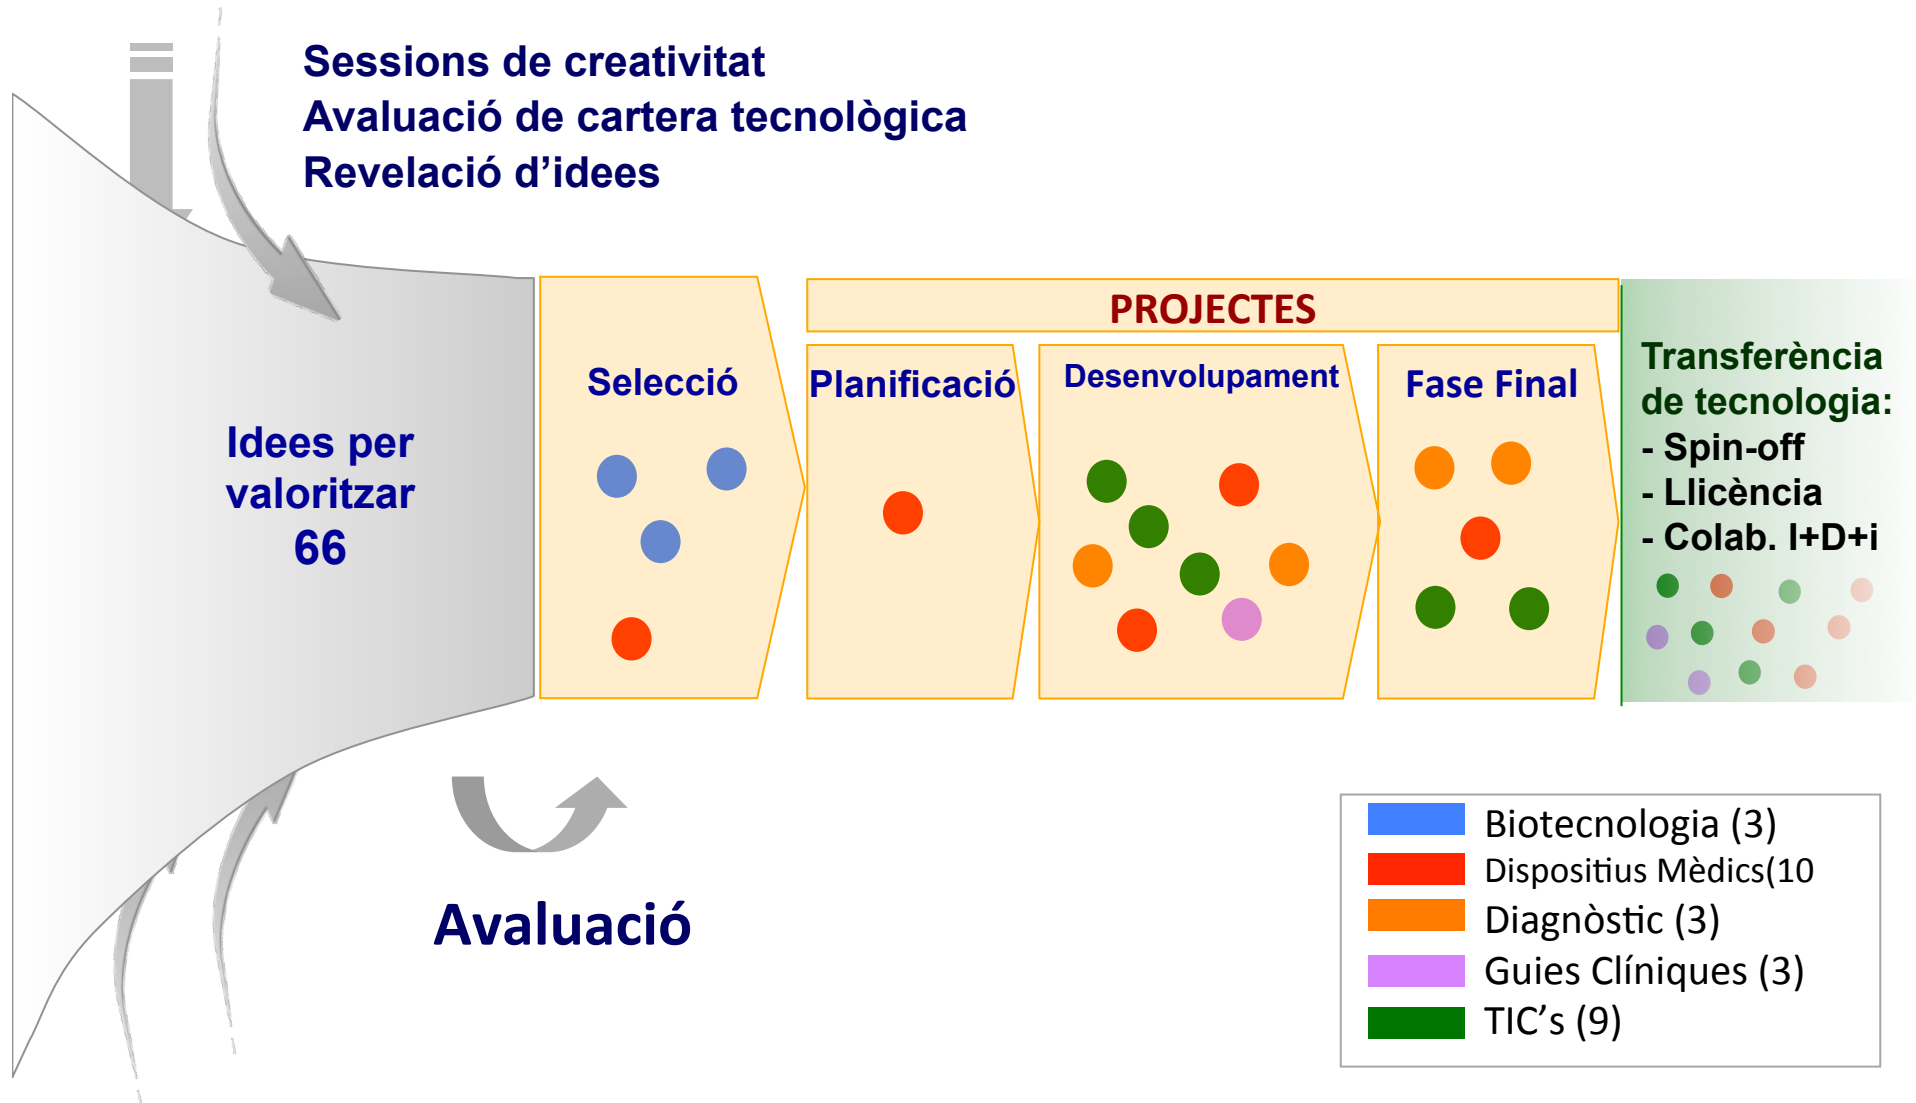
Sessions de creativitat
Avaluació de cartera tecnològica
Revelació d'idees

Idees per valoritzar 66

PROJECTES

Selecció

Planificació

Desenvolupament

Fase Final

Transferència de tecnologia:
- Spin-off
- Llicència
- Colab. I+D+i

Avaluació

Biotecnologia (3)
Dispositius Mèdics(10
Diagnòstic (3)
Guies Clíniques (3)
TIC's (9)